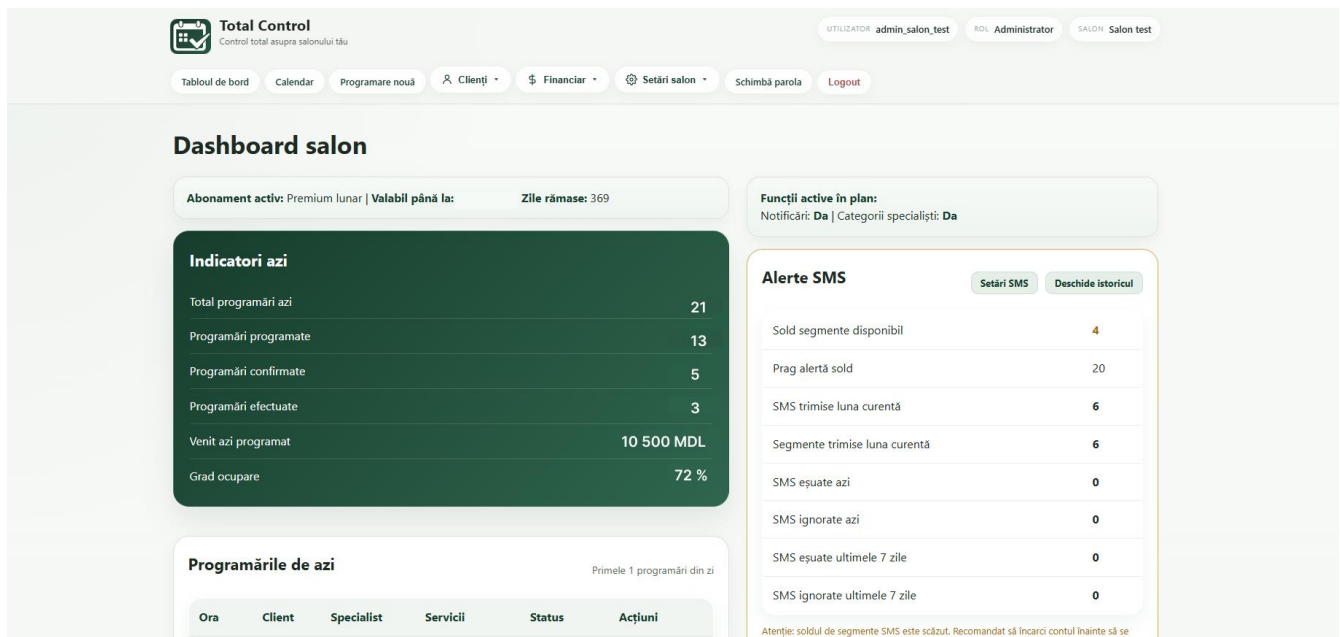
Total Control
Control total asupra salonului tău

UTILIZATOR admin_salon_test ROL Administrator SALON Salon test

Tabloul de bord Calendar Programare nouă Clienți Financiar Setări salon Schimbă parola Logout

Dashboard salon

Abonament activ: Premium lunar | Valabil până la: Zile rămase: 369

Funcții active în plan:
Notificări: Da | Categorii specialiști: Da

Indicatori azi

| | |
|---|---|
| Total programări azi | 21 |
| Programări programate | 13 |
| Programări confirmate | 5 |
| Programări efectuate | 3 |
| Venit azi programat | 10 500 MDL |
| Grad ocupare | 72 % |

Alerte SMS
Setări SMS Deschide istoricul

| | |
|---|---|
| Sold segmente disponibil | 4 |
| Prag alertă sold | 20 |
| SMS trimise luna curentă | 6 |
| Segmente trimise luna curentă | 6 |
| SMS eșuate azi | 0 |
| SMS ignorate azi | 0 |
| SMS eșuate ultimele 7 zile | 0 |
| SMS ignorate ultimele 7 zile | 0 |

Atenție: soldul de segmente SMS este scăzut. Recomandat să încarci contul înainte să se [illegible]

Programările de azi
Primele 1 programări din zi

| Ora | Client | Specialist | Servicii | Status | Acțiuni |
|---|---|---|---|---|---|